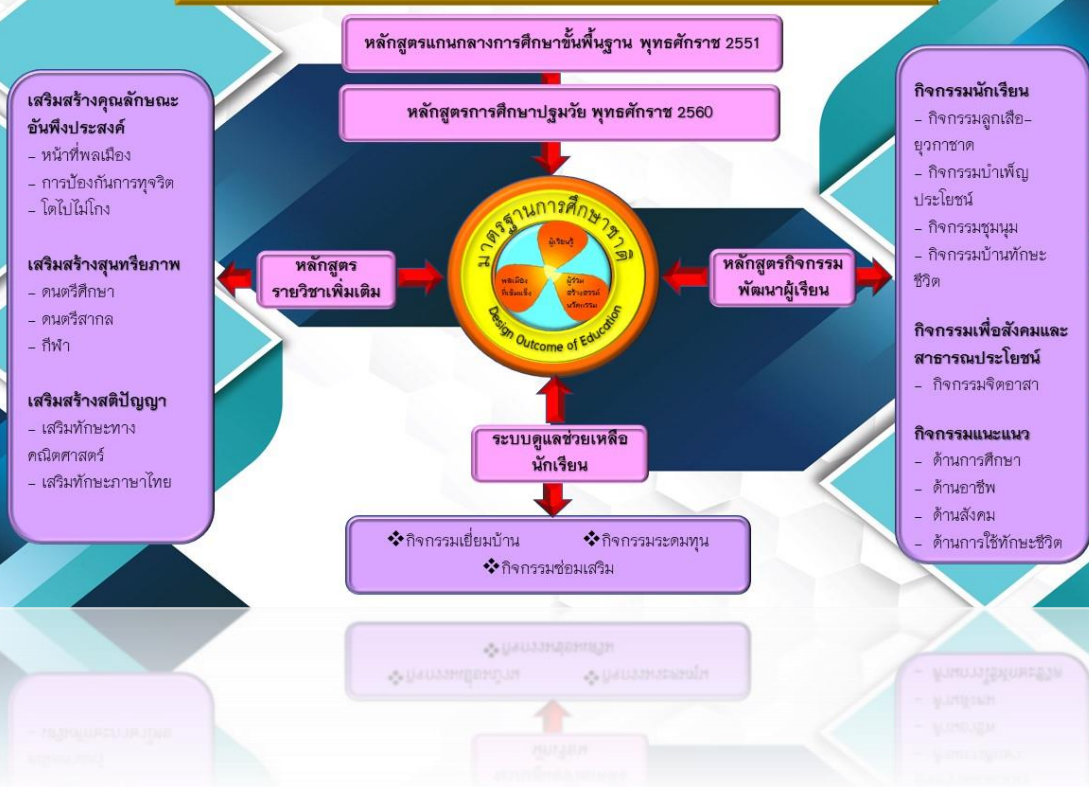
หลักสูตรแกนกลางการศึกษาขั้นพื้นฐาน พุทธศักราช 2551

หลักสูตรการศึกษาปฐมวัย พุทธศักราช 2560

เสริมสร้างคุณลักษณะอันพึงประสงค์
- หน้าที่พลเมือง
- การป้องกันการทุจริต
- โตไปไม่โกง

เสริมสร้างสุนทรียภาพ
- ดนตรีศึกษา
- ดนตรีสากล
- กีฬา

เสริมสร้างสติปัญญา
- เสริมทักษะทางคณิตศาสตร์
- เสริมทักษะภาษาไทย

หลักสูตรรายวิชาเพิ่มเติม

มาตรฐานการศึกษาชาติ
ผู้เรียนรู้
พลเมืองที่เข้มแข็ง
ผู้ร่วมสร้างสรรค์นวัตกรรม
Design Outcome of Education

หลักสูตรกิจกรรมพัฒนาผู้เรียน

กิจกรรมนักเรียน
- กิจกรรมลูกเสือ-ยุวกาชาด
- กิจกรรมบำเพ็ญประโยชน์
- กิจกรรมชุมนุม
- กิจกรรมบ้านทักษะชีวิต

กิจกรรมเพื่อสังคมและสาธารณประโยชน์
- กิจกรรมจิตอาสา

กิจกรรมแนะแนว
- ด้านการศึกษา
- ด้านอาชีพ
- ด้านสังคม
- ด้านการใช้ทักษะชีวิต

ระบบดูแลช่วยเหลือนักเรียน

❖กิจกรรมเยี่ยมบ้าน ❖กิจกรรมระดมทุน
❖กิจกรรมซ่อมเสริม